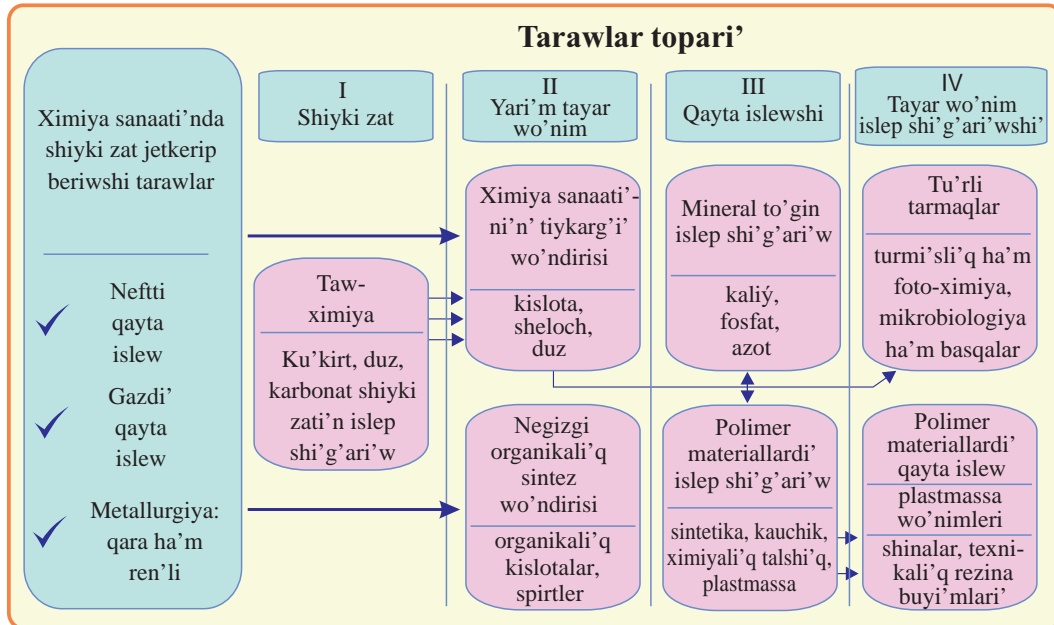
Tarawlar topari'

Ximiya sanaati'nda shiyki zat jetkerip beriwshi tarawlar

Neftti qayta islew

Gazdi' qayta islew

Metallurgiya: qara ha'm ren'li

I
Shiyki zat

Taw-ximiya

Ku'kirt, duz, karbonat shiyki zati'n islep shi'g'ari'w

II
Yari'm tayar wo'nim

Ximiya sanaati'ni'n' tiykarg'i' wo'ndirisi

kislota, sheloch, duz

Negizgi organikali'q sintez wo'ndirisi

organikali'q kislotalar, spirtler

III
Qayta islewshi

Mineral to'gin islep shi'g'ari'w

kaliý, fosfat, azot

Polimer materiallardi' islep shi'g'ari'w

sintetika, kauchik, ximiyali'q talshi'q, plastmassa

IV
Tayar wo'nim islep shi'g'ari'wshi'

Tu'rli tarmaqlar

turmi'sli'q ha'm foto-ximiya, mikrobiologiya ha'm basqalar

Polimer materiallardi' qayta islew

plastmassa wo'nimleri

shinalar, texnikali'q rezina buyi'mlari'